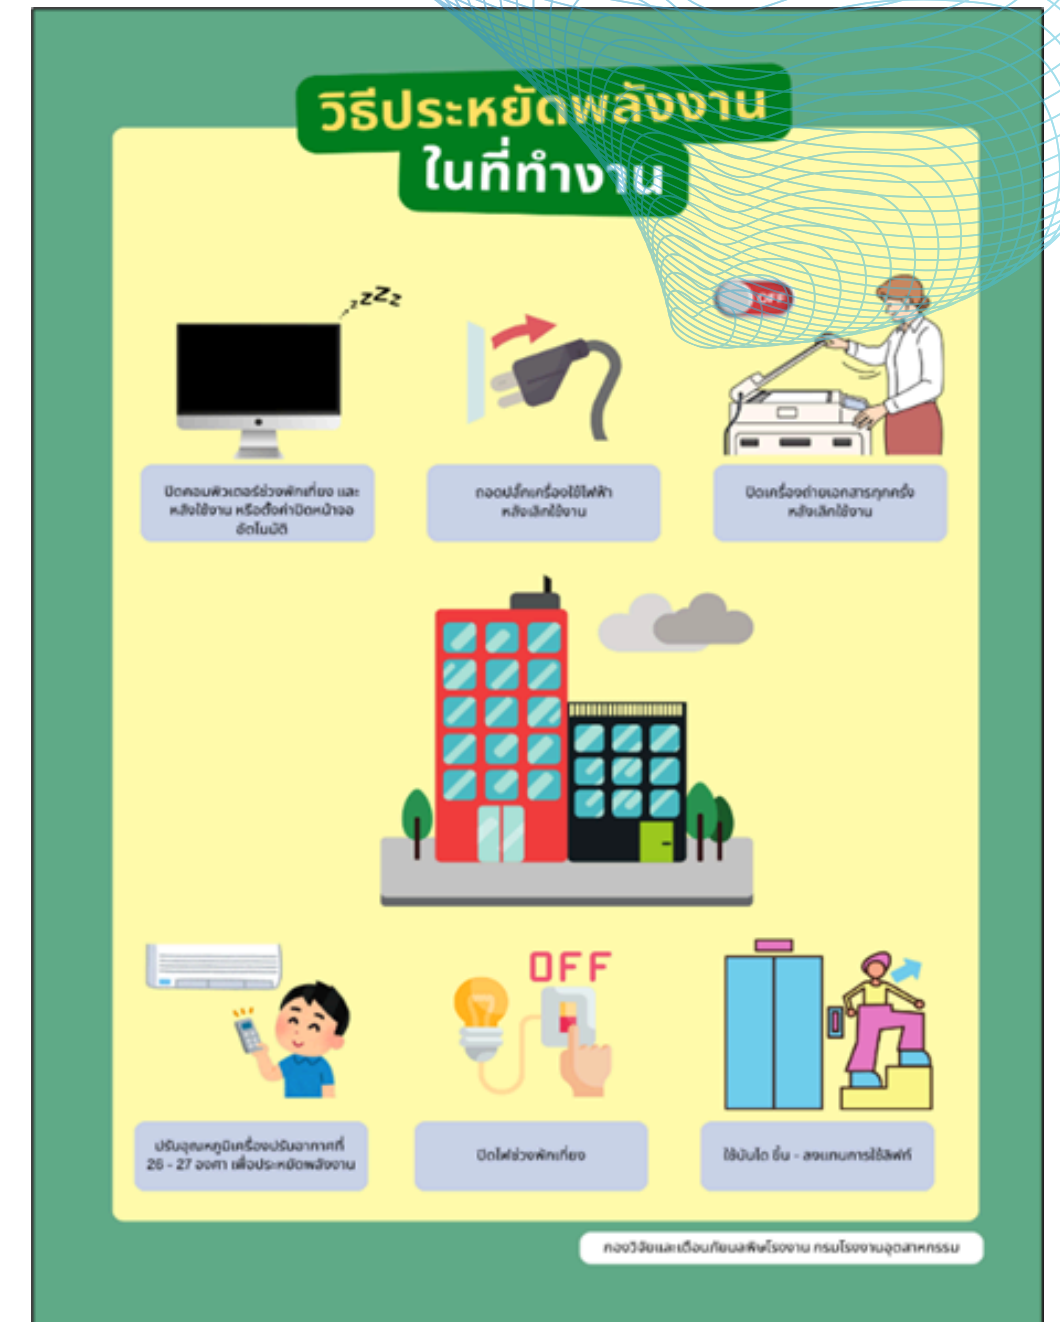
วิธีประหยัดพลังงาน
ในที่ทำงาน

zZz

ปิดคอมพิวเตอร์ช่วงพักเที่ยง และหลังใช้งาน หรือตั้งค่าปิดหน้าจออัตโนมัติ

ถอดปลั๊กเครื่องใช้ไฟฟ้าหลังเลิกใช้งาน

OFF

ปิดเครื่องถ่ายเอกสารทุกครั้งหลังเลิกใช้งาน

OFF

ปรับอุณหภูมิเครื่องปรับอากาศที่ 26 - 27 องศา เพื่อประหยัดพลังงาน

ปิดไฟช่วงพักเที่ยง

ใช้บันได ขึ้น - ลงแทนการใช้ลิฟท์

กองวิจัยและเตือนภัยมลพิษโรงงาน กรมโรงงานอุตสาหกรรม